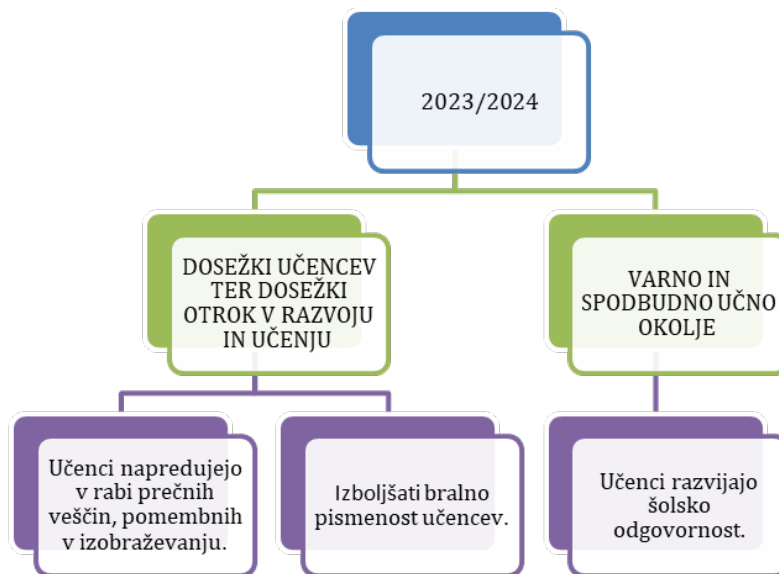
2023/2024

DOSEŽKI UČENCEV TER DOSEŽKI OTROK V RAZVOJU IN UČENJU

VARNO IN SPODBUDNO UČNO OKOLJE

Učenci napredujejo v rabi prečnih veščin, pomembnih v izobraževanju.

Izboljšati bralno pismenost učencev.

Učenci razvijajo šolsko odgovornost.